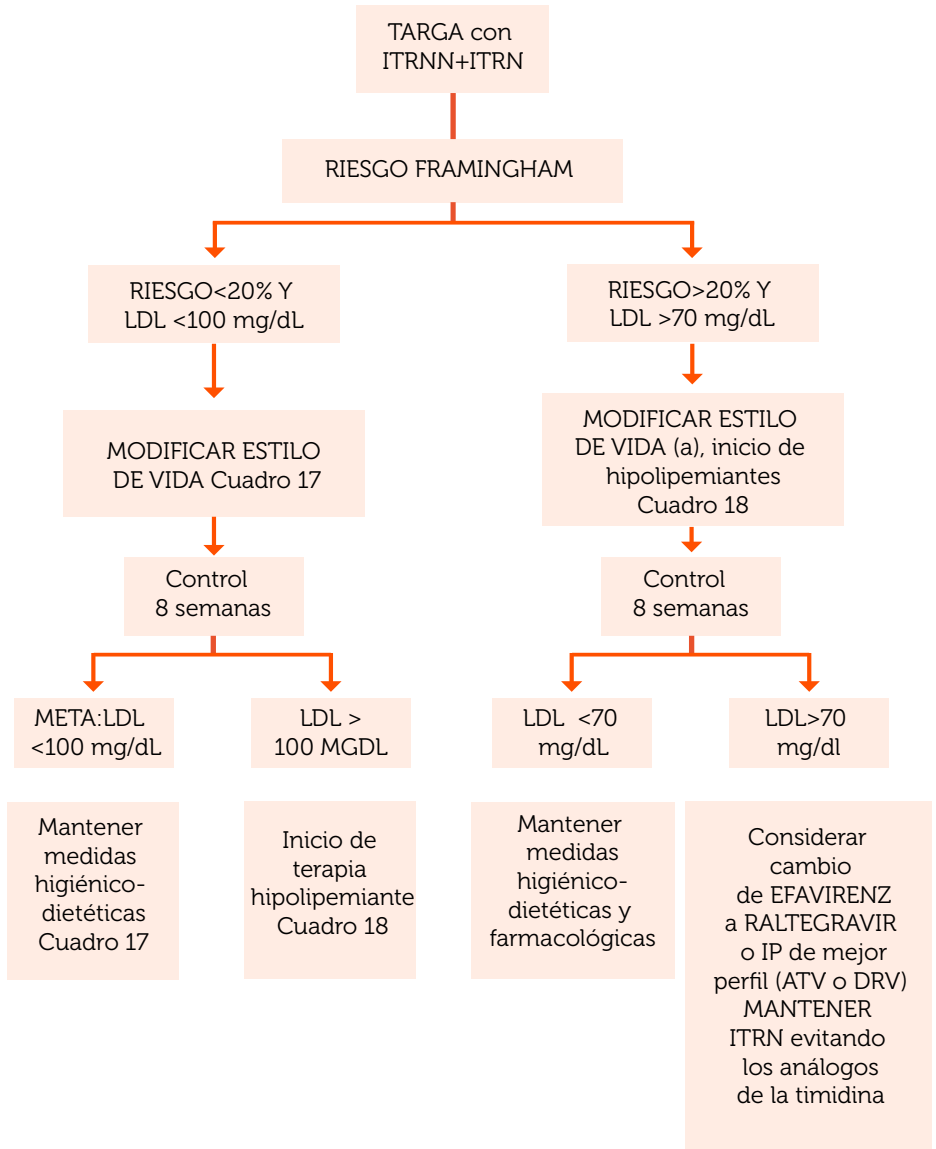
TARGA con ITRNN+ITRN

RIESGO FRAMINGHAM

RIESGO<20% Y LDL <100 mg/dL

RIESGO>20% Y LDL >70 mg/dL

MODIFICAR ESTILO DE VIDA Cuadro 17

MODIFICAR ESTILO DE VIDA (a), inicio de hipolipemiantes Cuadro 18

Control 8 semanas

Control 8 semanas

META:LDL <100 mg/dL

LDL > 100 MGDL

LDL <70 mg/dL

LDL>70 mg/dl

Mantener medidas higiénico-dietéticas Cuadro 17

Inicio de terapia hipolipemiante Cuadro 18

Mantener medidas higiénico-dietéticas y farmacológicas

Considerar cambio de EFAVIRENZ a RALTEGRAVIR o IP de mejor perfil (ATV o DRV) MANTENER ITRN evitando los análogos de la timidina